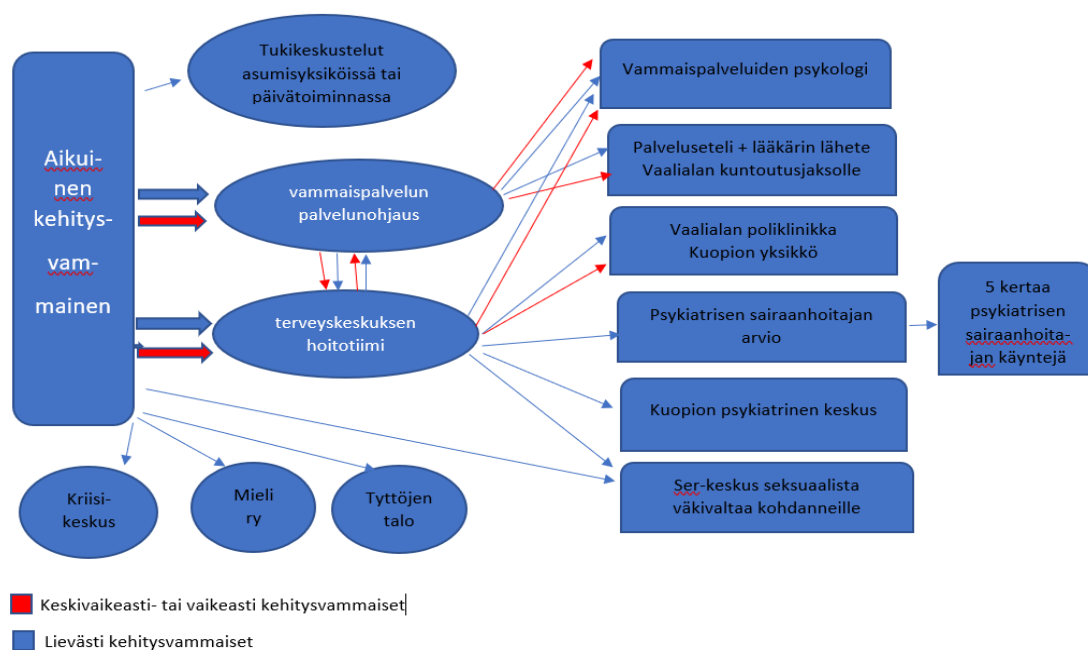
Aikuinen kehitysvammainen

Tukikeskustelut asumisyksiköissä tai päivätoiminnassa

vammaispalvelun palvelunohjaus

terveyskeskuksen hoitotiimi

Vammaispalveluiden psykologi

Palveluseteli + lääkärin lähete Vaalialan kuntoutusjaksolle

Vaalialan poliklinikka Kuopion yksikkö

Psykiatrisen sairaanhoitajan arvio

5 kertaa psykiatrisen sairaanhoitajan käyntejä

Kuopion psykiatrinen keskus

Ser-keskus seksuaalista väkivaltaa kohdanneille

Kriisikeskus

Mieli ry

Tyttöjen talo

Keskivaikeasti- tai vaikeasti kehitysvammaiset

Lievästi kehitysvammaiset